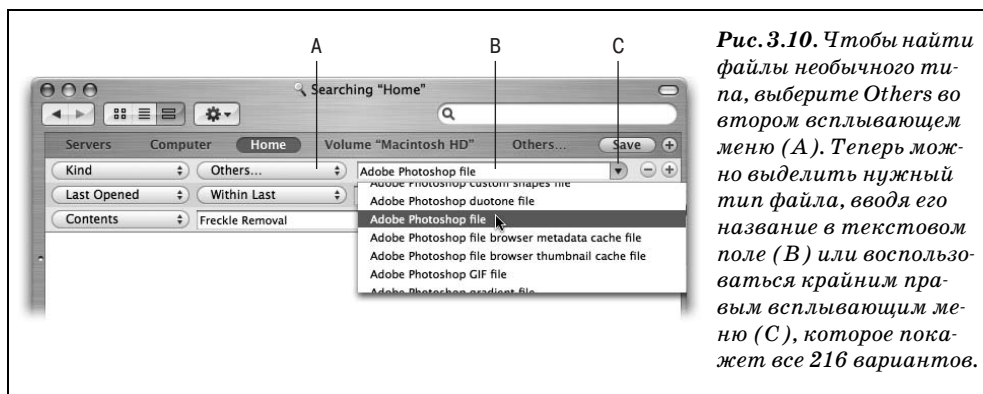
A B C

Searching "Home"

Servers Computer Home Volume "Macintosh HD" Others... Save

Kind Others... Adobe Photoshop file

Last Opened Within Last

Contents Freckle Removal

Adobe Photoshop custom shapes file
Adobe Photoshop duotone file
Adobe Photoshop file
Adobe Photoshop file browser metadata cache file
Adobe Photoshop file browser thumbnail cache file
Adobe Photoshop GIF file
Adobe Photoshop gradient file

**Рис. 3.10.** *Чтобы найти файлы необычного типа, выберите Others во втором всплывающем меню (A). Теперь можно выделить нужный тип файла, вводя его название в текстовом поле (B) или воспользоваться крайним правым всплывающим меню (C), которое покажет все 216 вариантов.*